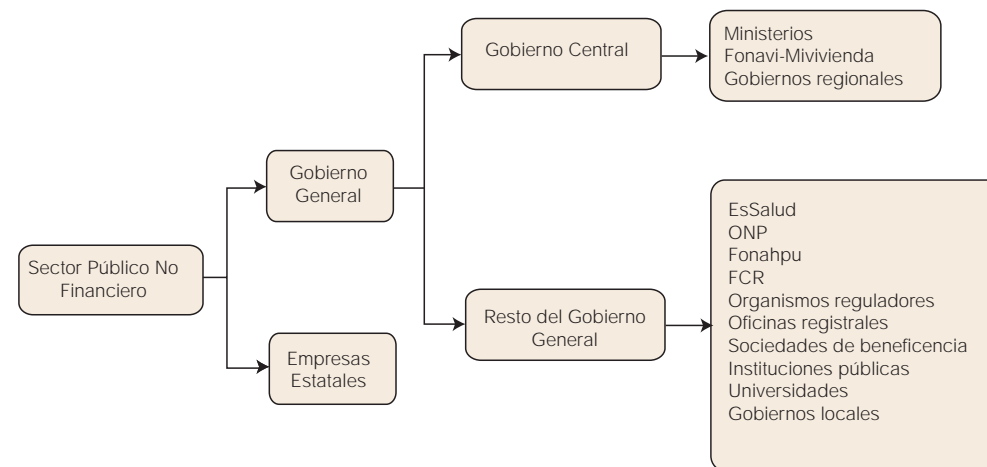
Sector Público No Financiero

Gobierno General

Empresas Estatales

Gobierno Central

Ministerios
Fonavi-Mivivienda
Gobiernos regionales

Resto del Gobierno General

EsSalud
ONP
Fonahpu
FCR
Organismos reguladores
Oficinas registrales
Sociedades de beneficencia
Instituciones públicas
Universidades
Gobiernos locales